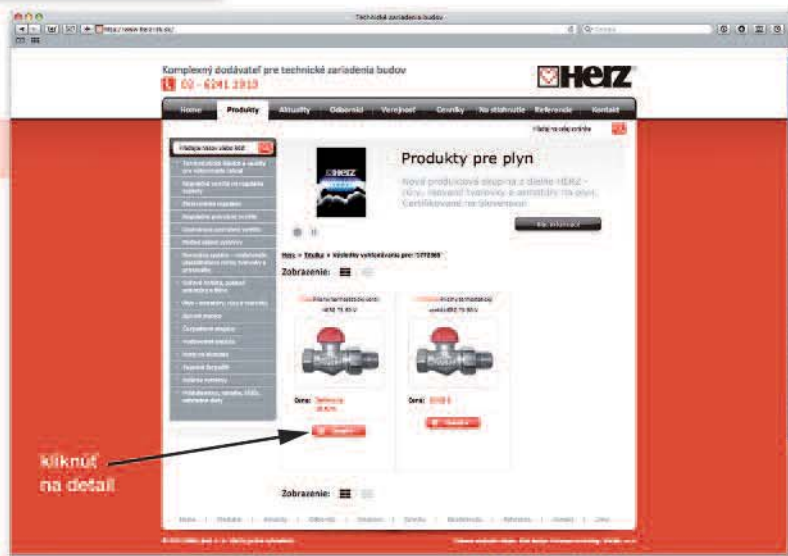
Technické zariadenia budov

Komplexný dodávateľ pre technické zariadenia budov
02 - 6241 1910

HERZ

Home | Produkty | Aktuality | Odborníci | Verejnosť | Územky | Na stiahnutie | Referencie | Kontakt

Produkty pre plyn

Nová produktová skupina z dielne HERZ - rúry, tvarovky a armatúry na plyn. Certifikované na Slovensku.

Zobrazenie:

Cena:

Cena:

kliknúť na detail

Zobrazenie: